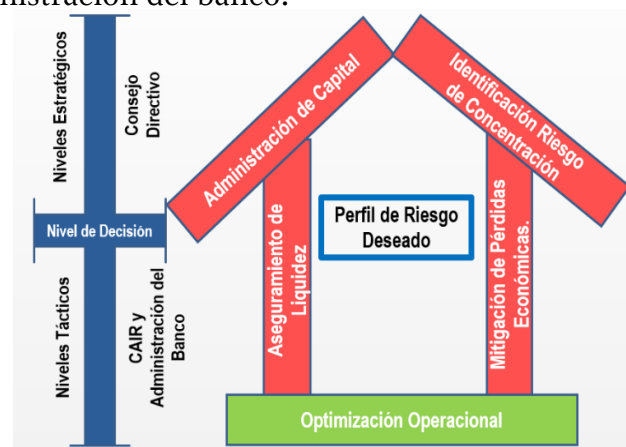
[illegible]stración del banco.

Niveles Estratégicos

Consejo Directivo

Nivel de Decisión

Niveles Tácticos

CAIR y Administración del Banco

Administración de Capital

Identificación Riesgo de Concentración

Perfil de Riesgo Deseado

Aseguramiento de Liquidez

Mitigación de Pérdidas Económicas.

Optimización Operacional